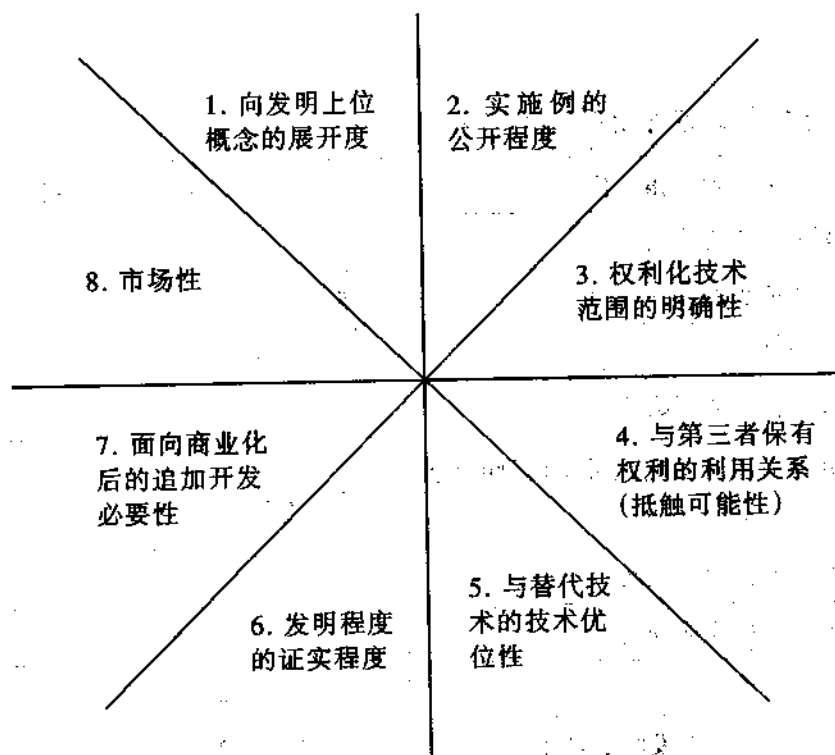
1. 向发明上位概念的展开度

2. 实施例的公开程度

8. 市场性

3. 权利化技术范围的明确性

7. 面向商业化后的追加开发必要性

4. 与第三者保有权利的利用关系（抵触可能性）

6. 发明程度的证实程度

5. 与替代技术的技术优位性